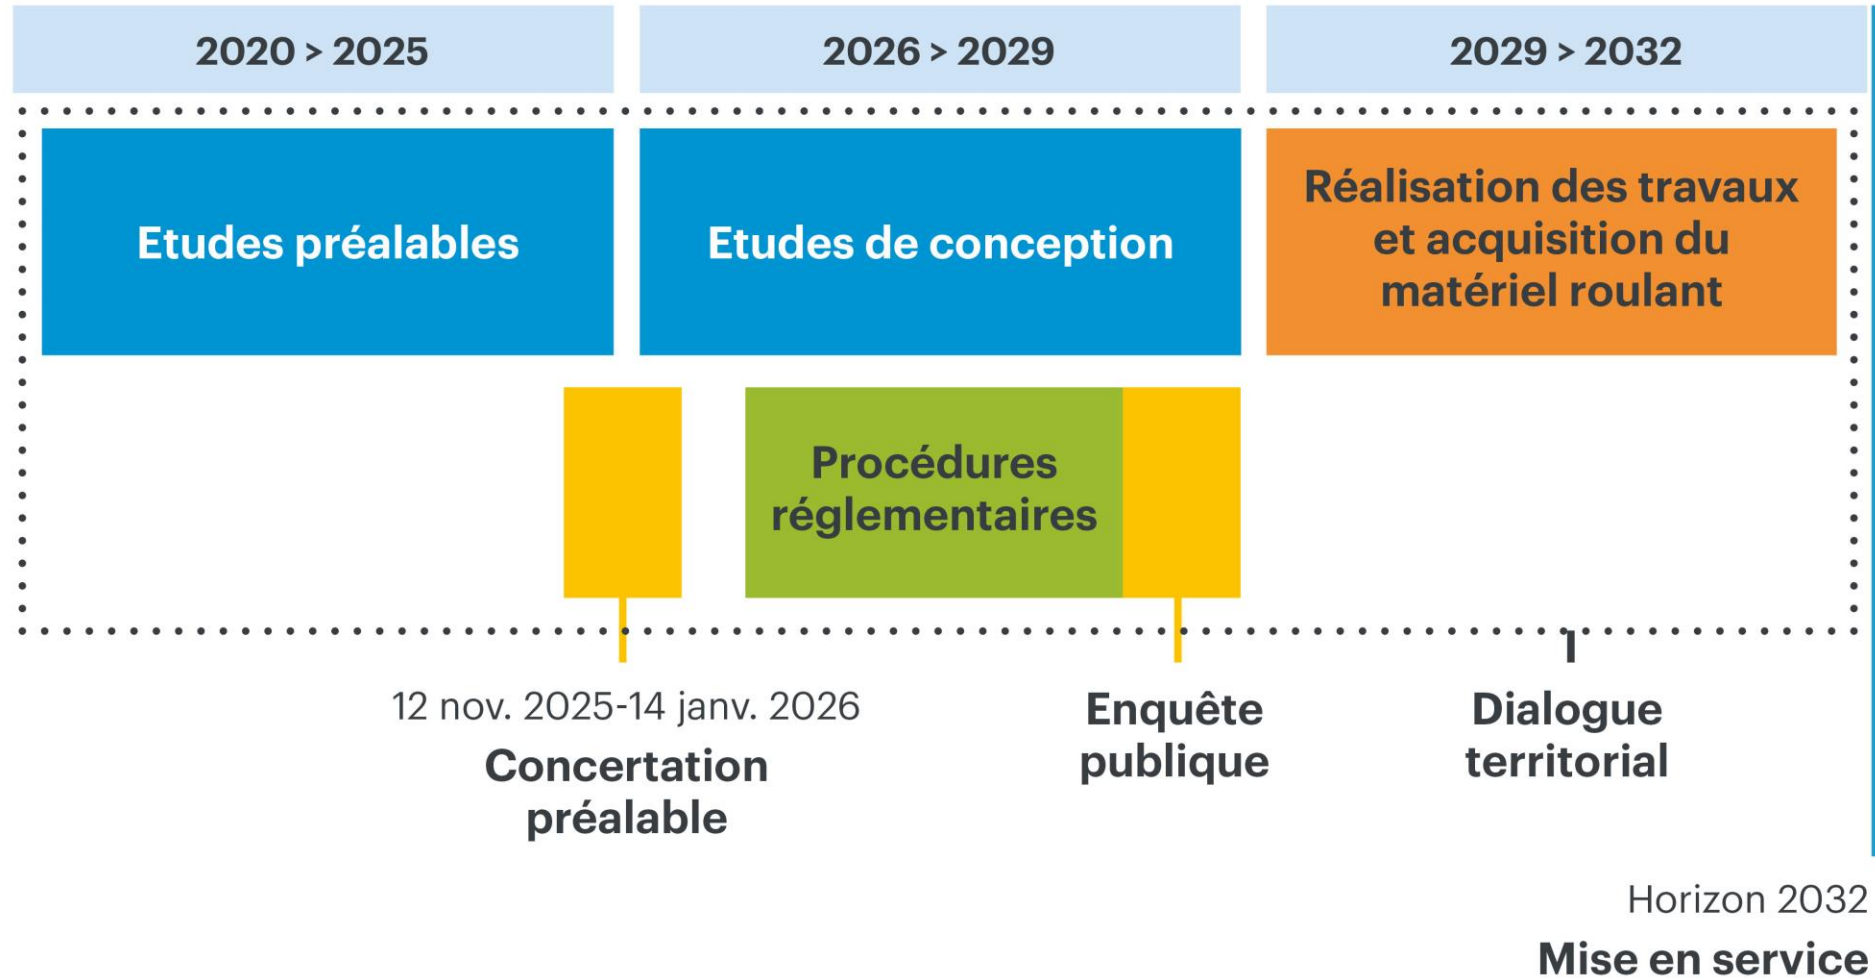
2020 > 2025

2026 > 2029

2029 > 2032

Etudes préalables

Etudes de conception

Réalisation des travaux et acquisition du matériel roulant

Procédures réglementaires

12 nov. 2025-14 janv. 2026

Concertation préalable

Enquête publique

Dialogue territorial

Horizon 2032

Mise en service